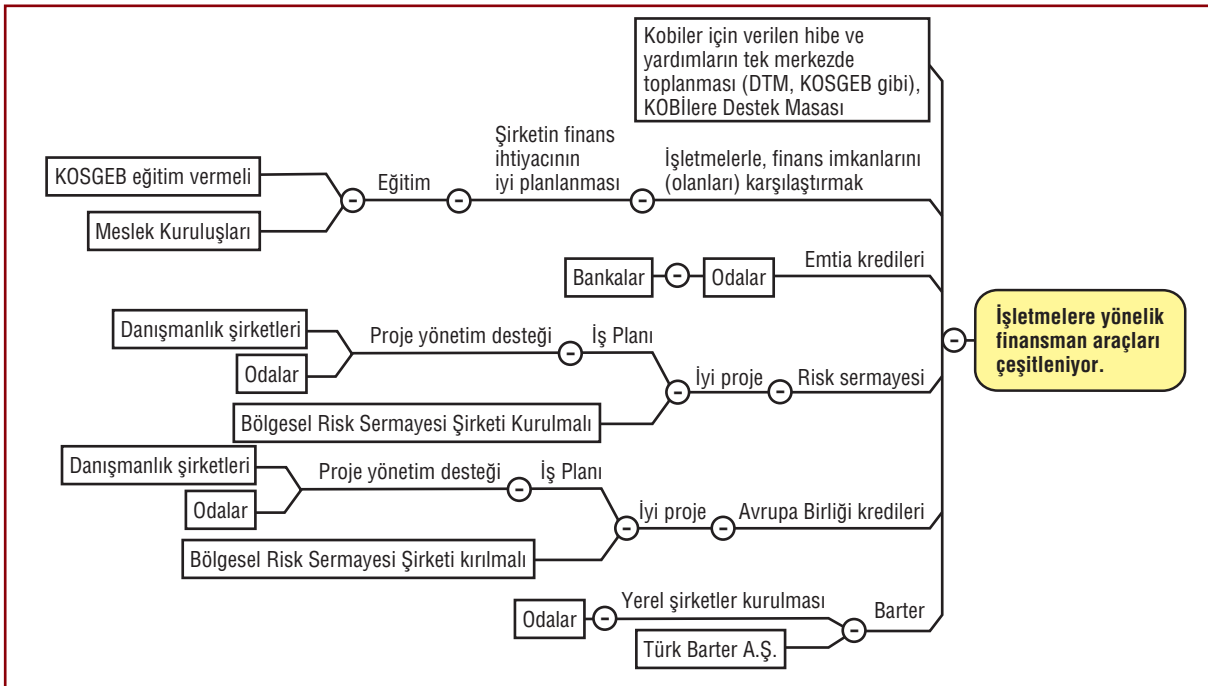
Kobiler için verilen hibe ve yardımların tek merkezde toplanması (DTM, KOSGEB gibi), KOBİlere Destek Masası

KOSGEB eğitim vermeli

Meslek Kuruluşları

Eğitim

Şirketin finans ihtiyacının iyi planlanması

İşletmelerle, finans imkanlarını (olanları) karşılaştırmak

Bankalar

Odalar

Emtia kredileri

İşletmelere yönelik finansman araçları çeşitleniyor.

Danışmanlık şirketleri

Odalar

Proje yönetim desteği

İş Planı

İyi proje

Risk sermayesi

Bölgesel Risk Sermayesi Şirketi Kurulmalı

Danışmanlık şirketleri

Odalar

Proje yönetim desteği

İş Planı

İyi proje

Avrupa Birliği kredileri

Bölgesel Risk Sermayesi Şirketi kırılmalı

Odalar

Yerel şirketler kurulması

Barter

Türk Barter A.Ş.